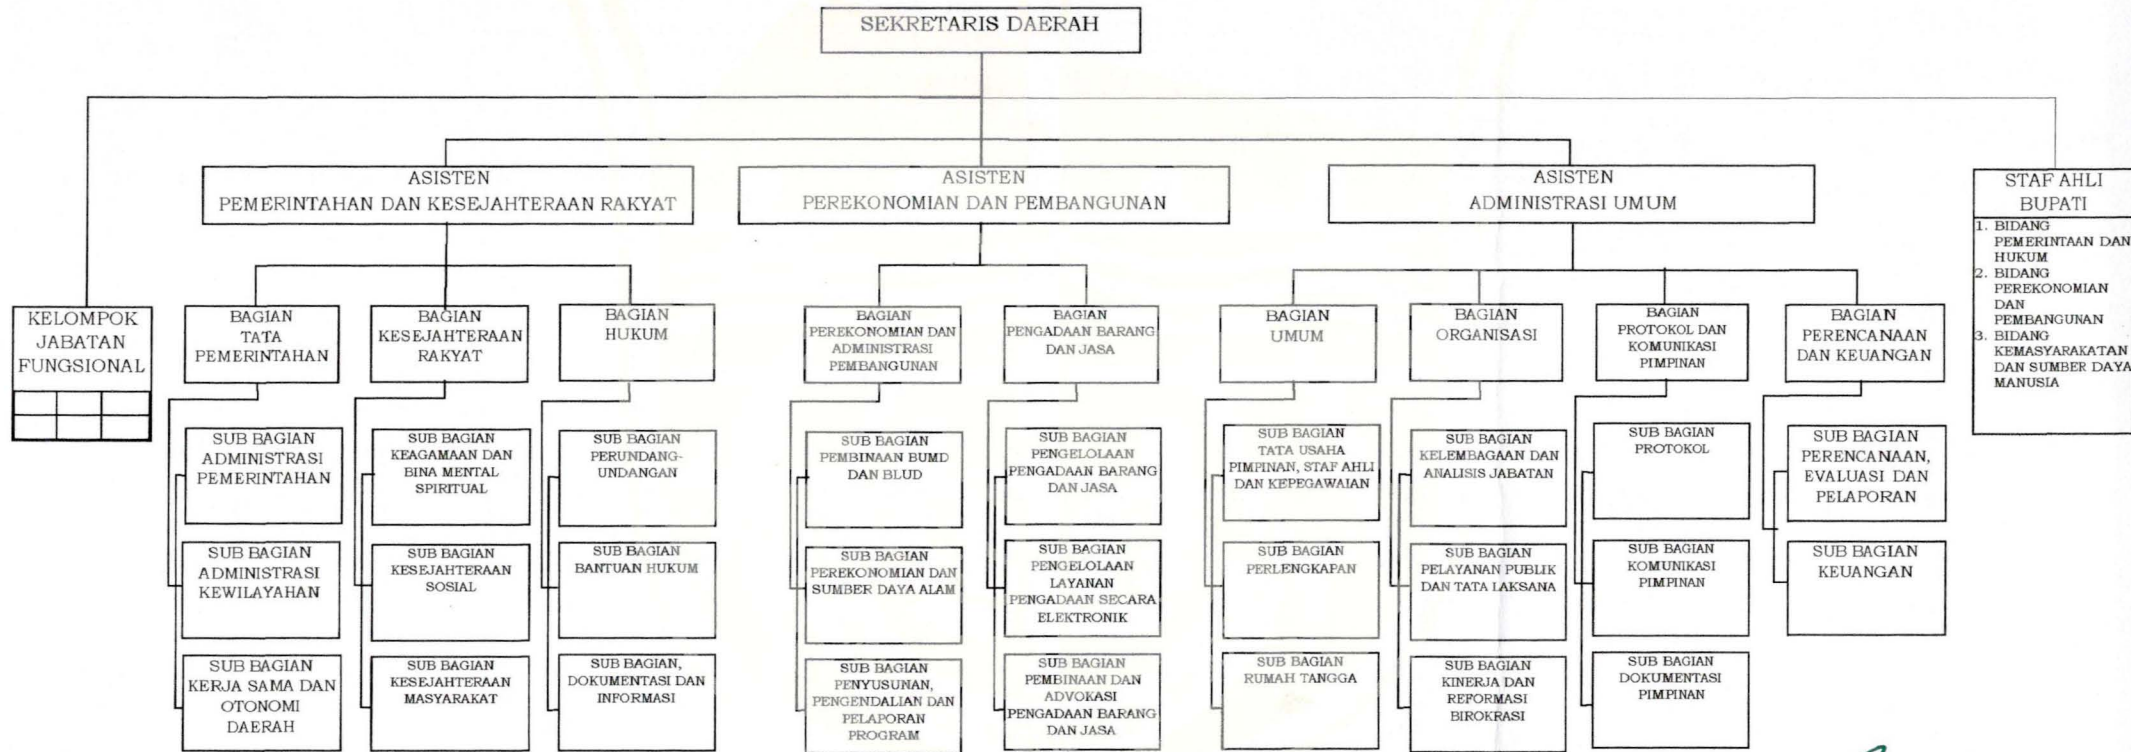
SEKRETARIS DAERAH

ASISTEN
PEMERINTAHAN DAN KESEJAHTERAAN RAKYAT

ASISTEN
PEREKONOMIAN DAN PEMBANGUNAN

ASISTEN
ADMINISTRASI UMUM

STAF AHLI
BUPATI
1. BIDANG PEMERINTAAN DAN HUKUM
2. BIDANG PEREKONOMIAN DAN PEMBANGUNAN
3. BIDANG KEMASYARAKATAN DAN SUMBER DAYA MANUSIA

KELOMPOK JABATAN FUNGSIONAL

BAGIAN TATA PEMERINTAHAN

SUB BAGIAN ADMINISTRASI PEMERINTAHAN

SUB BAGIAN ADMINISTRASI KEWILAYAHAN

SUB BAGIAN KERJA SAMA DAN OTONOMI DAERAH

BAGIAN KESEJAHTERAAN RAKYAT

SUB BAGIAN KEAGAMAAN DAN BINA MENTAL SPIRITUAL

SUB BAGIAN KESEJAHTERAAN SOSIAL

SUB BAGIAN KESEJAHTERAAN MASYARAKAT

BAGIAN HUKUM

SUB BAGIAN PERUNDANG-UNDANGAN

SUB BAGIAN BANTUAN HUKUM

SUB BAGIAN, DOKUMENTASI DAN INFORMASI

BAGIAN PEREKONOMIAN DAN ADMINISTRASI PEMBANGUNAN

SUB BAGIAN PEMBINAAN BUMD DAN BLUD

SUB BAGIAN PEREKONOMIAN DAN SUMBER DAYA ALAM

SUB BAGIAN PENYUSUNAN, PENGENDALIAN DAN PELAPORAN PROGRAM

BAGIAN PENGADAAN BARANG DAN JASA

SUB BAGIAN PENGELOLAAN PENGADAAN BARANG DAN JASA

SUB BAGIAN PENGELOLAAN LAYANAN PENGADAAN SECARA ELEKTRONIK

SUB BAGIAN PEMBINAAN DAN ADVOKASI PENGADAAN BARANG DAN JASA

BAGIAN UMUM

SUB BAGIAN TATA USAHA PIMPINAN, STAF AHLI DAN KEPEGAWAIAN

SUB BAGIAN PERLENGKAPAN

SUB BAGIAN RUMAH TANGGA

BAGIAN ORGANISASI

SUB BAGIAN KELEMBAGAAN DAN ANALISIS JABATAN

SUB BAGIAN PELAYANAN PUBLIK DAN TATA LAKSANA

SUB BAGIAN KINERJA DAN REFORMASI BIROKRASI

BAGIAN PROTOKOL DAN KOMUNIKASI PIMPINAN

SUB BAGIAN PROTOKOL

SUB BAGIAN KOMUNIKASI PIMPINAN

SUB BAGIAN DOKUMENTASI PIMPINAN

BAGIAN PERENCANAAN DAN KEUANGAN

SUB BAGIAN PERENCANAAN, EVALUASI DAN PELAPORAN

SUB BAGIAN KEUANGAN